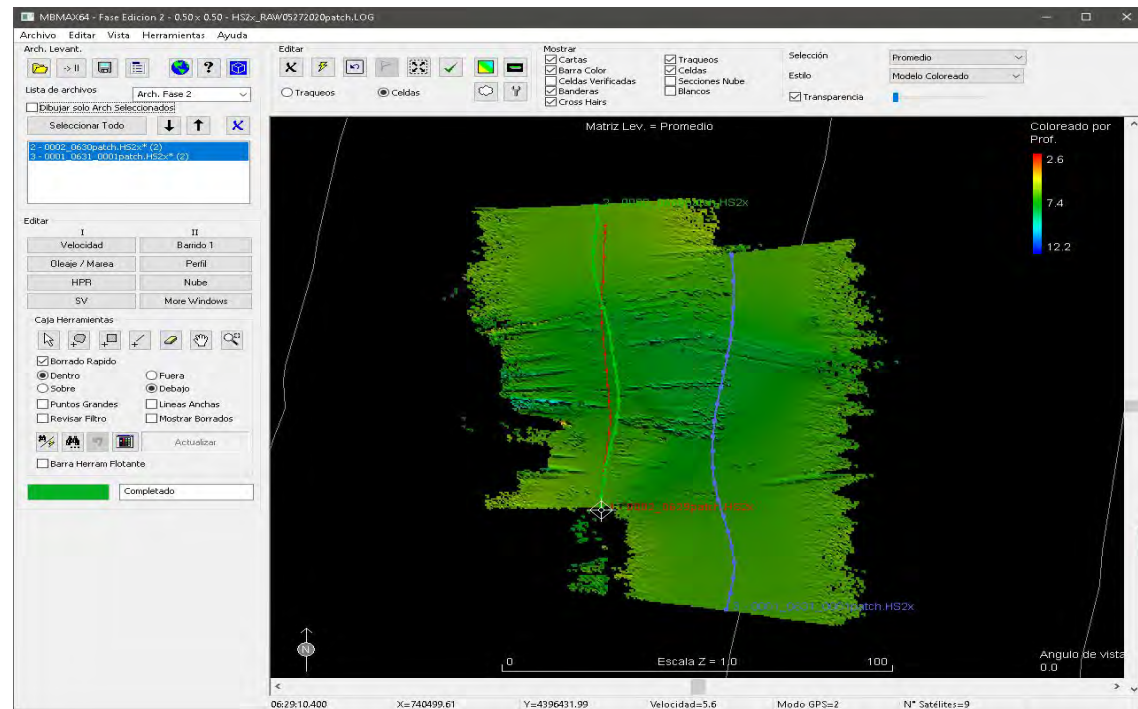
MBMAX64 - Fase Edicion 2 - 0.50 x 0.50 - HS2x_RAW05272020patch.LOG

Archivo Editar Vista Herramientas Ayuda

Arch. Levant.

Lista de archivos
Arch. Fase 2
Dibujar solo Arch Seleccionados
Seleccionar Todo

2 - 0002_0630patch.HS2x* (2)
3 - 0001_0631_0001patch.HS2x* (2)

Editar
I
II
Velocidad
Barrido 1
Oleaje / Marea
Perfil
HPR
Nube
SV
More Windows

Caja Herramientas
Borrado Rapido
Dentro
Fuera
Sobre
Debajo
Puntos Grandes
Lineas Anchas
Revisar Filtro
Mostrar Borrados
Actualizar
Barra Herram Flotante
Completado

Editar
Traqueos
Celdas

Mostrar
Cartas
Barra Color
Celdas Verificadas
Banderas
Cross Hairs
Traqueos
Celdas
Secciones Nube
Blancos

Selección
Promedio
Estilo
Modelo Coloreado
Transparencia

Matriz Lev. = Promedio

Coloreado por Prof.
2.6
7.4
12.2

2 - 0002_0630patch.HS2x
0001_0631_0001patch.HS2x
0001_0631_0001patch.HS2x

N

0
Escala Z = 1.0
100

Angulo de vista
0.0

06:29:10.400
X=740499.61
Y=4396431.99
Velocidad=5.6
Modo GPS=2
N° Satélites=9